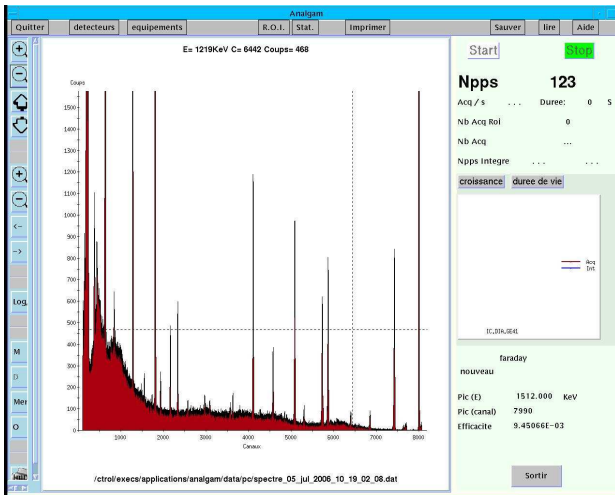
Analgam

Quitter | detecteurs | equipements | R.O.I. | Stat. | Imprimer | Sauver | lire | Aide

E= 1219KeV C= 6442 Coups= 468

Coups

1500
1400
1300
1200
1100
1000
900
800
700
600
500
400
300
200
100
0

1000 2000 3000 4000 5000 6000 7000 8000

Canaux

/ctrol/execs/applications/analgam/data/pc/spectre_05_jul_2006_10_19_02_08.dat

Log
M
D
Mer
O

Start
Stop

Npps 123

Acq / s ... Duree: 0 S

Nb Acq Roi 0

Nb Acq ...

Npps Integre ... ...

croissance | duree de vie

Acq
Int

IC,DIA,GE41

faraday
nouveau

Pic (E) 1512.000 KeV
Pic (canal) 7990
Efficacite 9.45066E-03

Sortir